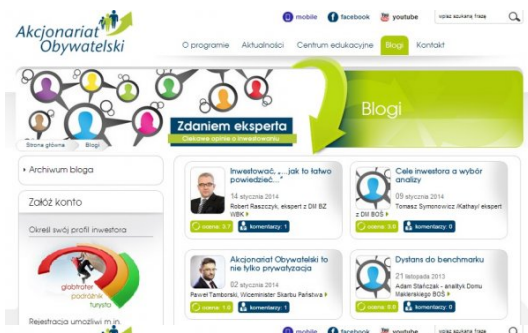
Akcjonariat Obywatelski

mobile
facebook
youtube
wpisz szukaną frazę

O programie
Aktualności
Centrum edukacyjne
Blogi
Kontakt

Blogi

Zdaniem eksperta
Ciekawe opinie o inwestowaniu

Strona główna
Blogi

Archiwum bloga

Załóż konto

Określ swój profil inwestora

globtroter
podróżnik
turysta

Rejestracja umożliwi m.in.

Inwestować, "...jak to łatwo powiedzieć..."
14 stycznia 2014
Robert Raszczyk, ekspert z DM BZ WBK
ocena: 3.7
komentarzy: 1

Cele inwestora a wybór analizy
09 stycznia 2014
Tomasz Symonowicz (Kathay) ekspert z DM BOŚ
ocena: 3.6
komentarzy: 0

Akcjonariat Obywatelski to nie tylko prywatyzacja
06 stycznia 2014
Paweł Tamborski, Wiceminister Skarbu Państwa
ocena: 1.6
komentarzy: 1

Dystans do benchmarku
21 listopada 2013
Adam Stańczak - analityk Domu Maklerskiego BOŚ
ocena: 5.0
komentarzy: 0

mobile
facebook
youtube